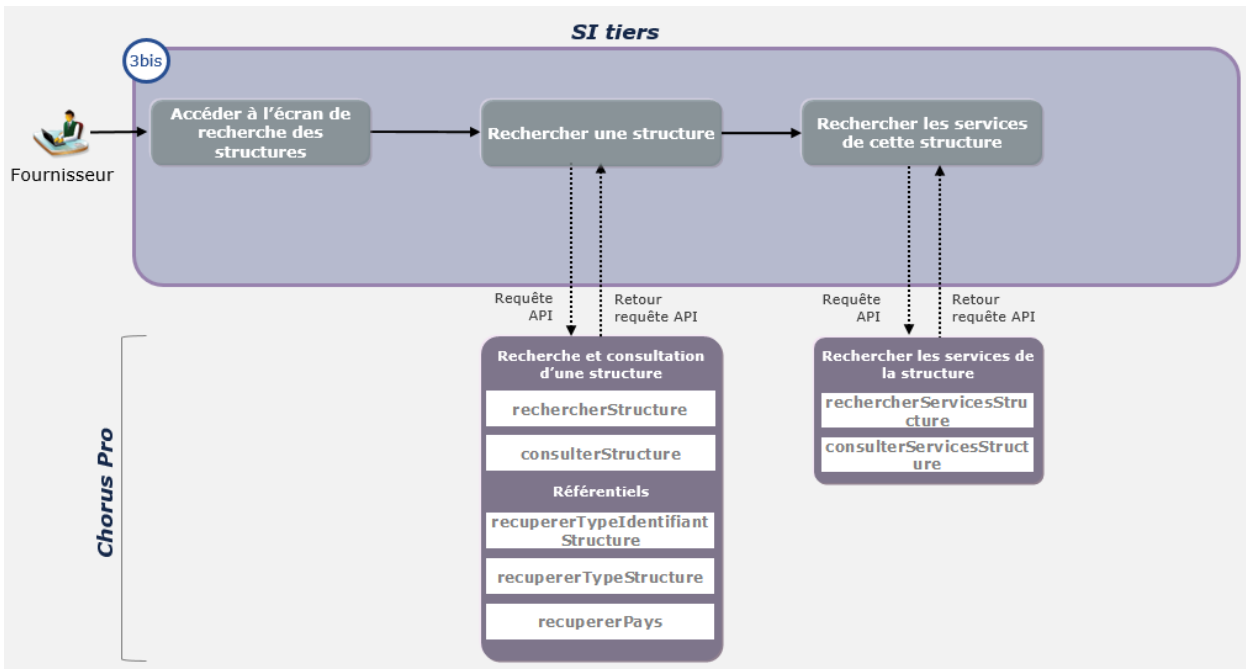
SI tiers

3bis

Fournisseur

Accéder à l'écran de recherche des structures

Rechercher une structure

Rechercher les services de cette structure

Requête API

Retour requête API

Requête API

Retour requête API

Chorus Pro

Recherche et consultation d'une structure

rechercherStructure

consulterStructure

Référentiels

recupererTypeIdentifiantStructure

recupererTypeStructure

recupererPays

Rechercher les services de la structure

rechercherServicesStructure

consulterServicesStructure